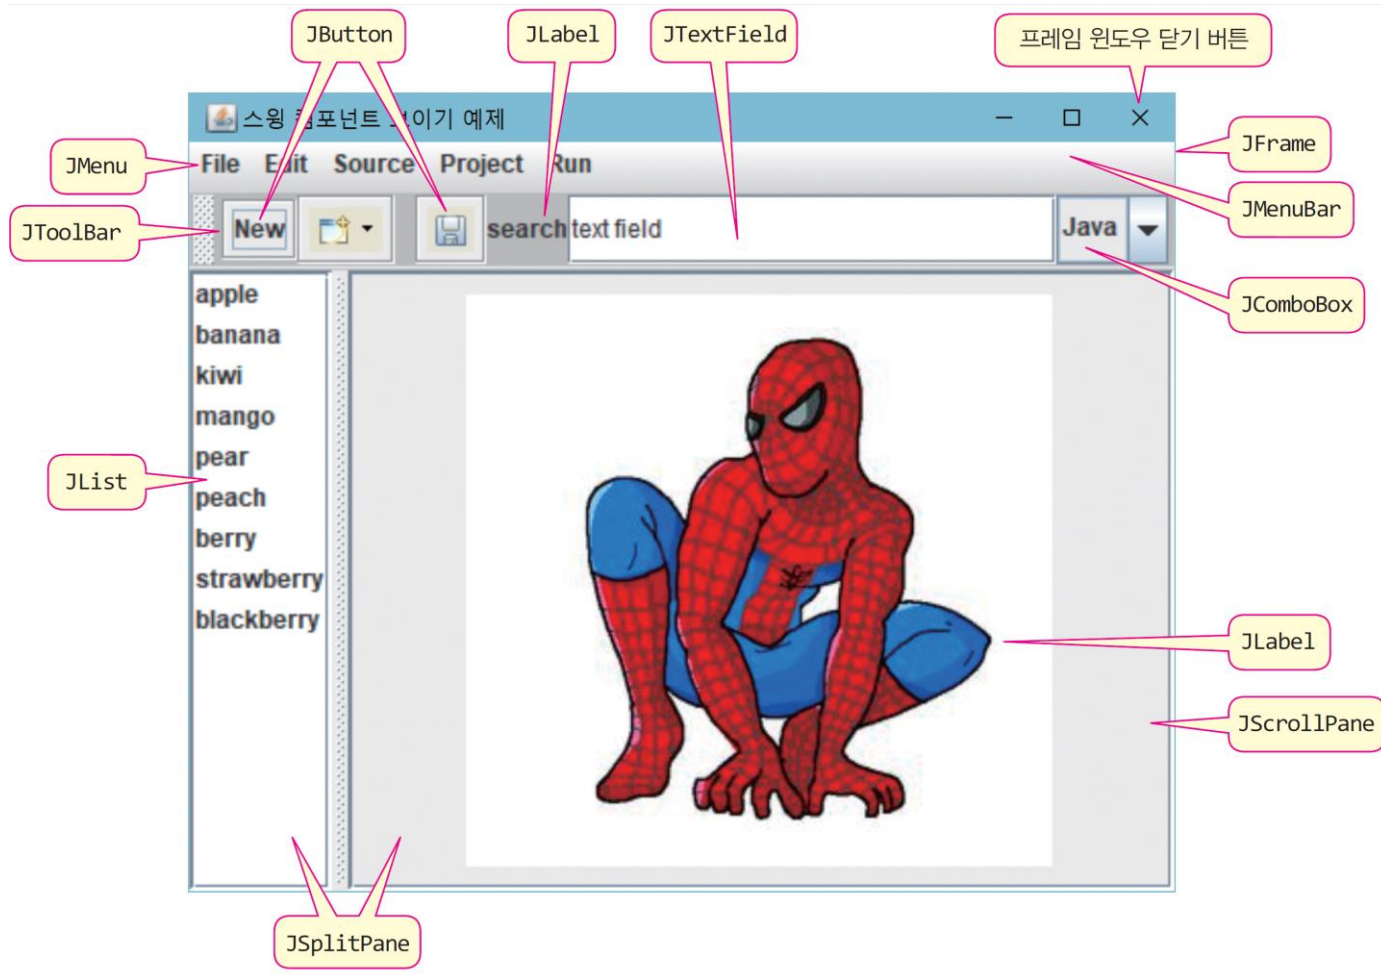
JButton

JLabel

JTextField

프레임 윈도우 닫기 버튼

스윙 컴포넌트 보이기 예제

JMenu

File Edit Source Project Run

JFrame

JMenuBar

JToolBar

New

search text field

Java

JComboBox

apple
banana
kiwi
mango
pear
peach
berry
strawberry
blackberry

JList

JLabel

JScrollPane

JSplitPane